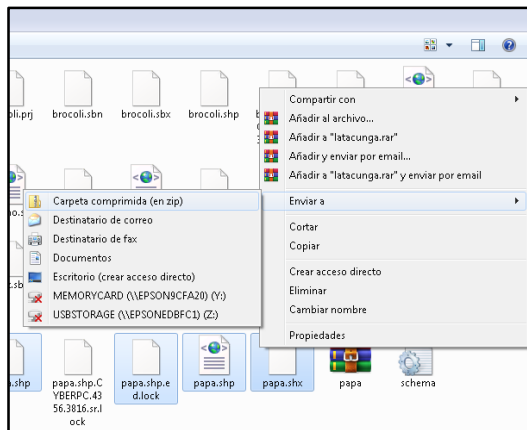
oli.prj brocoli.sbn brocoli.sbx brocoli.shp

Compartir con
Añadir al archivo...
Añadir a "latacunga.rar"
Añadir y enviar por email...
Añadir a "latacunga.rar" y enviar por email
Enviar a
Cortar
Copiar
Crear acceso directo
Eliminar
Cambiar nombre
Propiedades

Carpeta comprimida (en zip)
Destinatario de correo
Destinatario de fax
Documentos
Escritorio (crear acceso directo)
MEMORYCARD (\\EPSON9CFA20) (Y:)
USBSTORAGE (\\EPSONEDBFC1) (Z:)

a.shp papa.shp.CYBERPC.4356.3816.sr.lock papa.shp.ed.lock papa.shp papa.shx papa schema